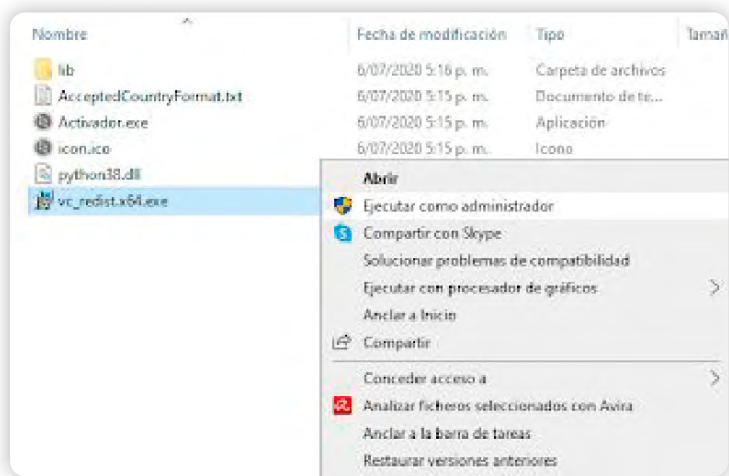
| Nombre | Fecha de modificación | Tipo | Tamañ |
|---|---|---|---|
| lib | 6/07/2020 5:16 p. m. | Carpeta de archivos | |
| AcceptedCountryFormat.txt | 6/07/2020 5:15 p. m. | Documento de te... | |
| Activador.exe | 6/07/2020 5:15 p. m. | Aplicación | |
| icon.ico | 6/07/2020 5:15 p. m. | Icono | |
| python38.dll | | | |
| vc_redist.x64.exe | | | |

Abrir
Ejecutar como administrador
Compartir con Skype
Solucionar problemas de compatibilidad
Ejecutar con procesador de gráficos
Anclar a Inicio
Compartir
Conceder acceso a
Analizar ficheros seleccionados con Avira
Anclar a la barra de tareas
Restaurar versiones anteriores